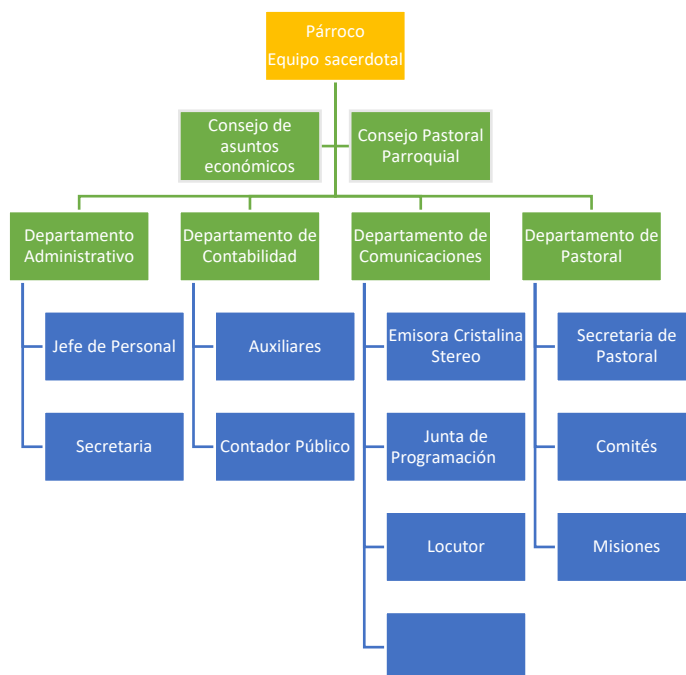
Párroco
Equipo sacerdotal

Consejo de asuntos económicos

Consejo Pastoral Parroquial

Departamento Administrativo

Jefe de Personal

Secretaria

Departamento de Contabilidad

Auxiliares

Contador Público

Departamento de Comunicaciones

Emisora Cristalina Stereo

Junta de Programación

Locutor

Departamento de Pastoral

Secretaria de Pastoral

Comités

Misiones